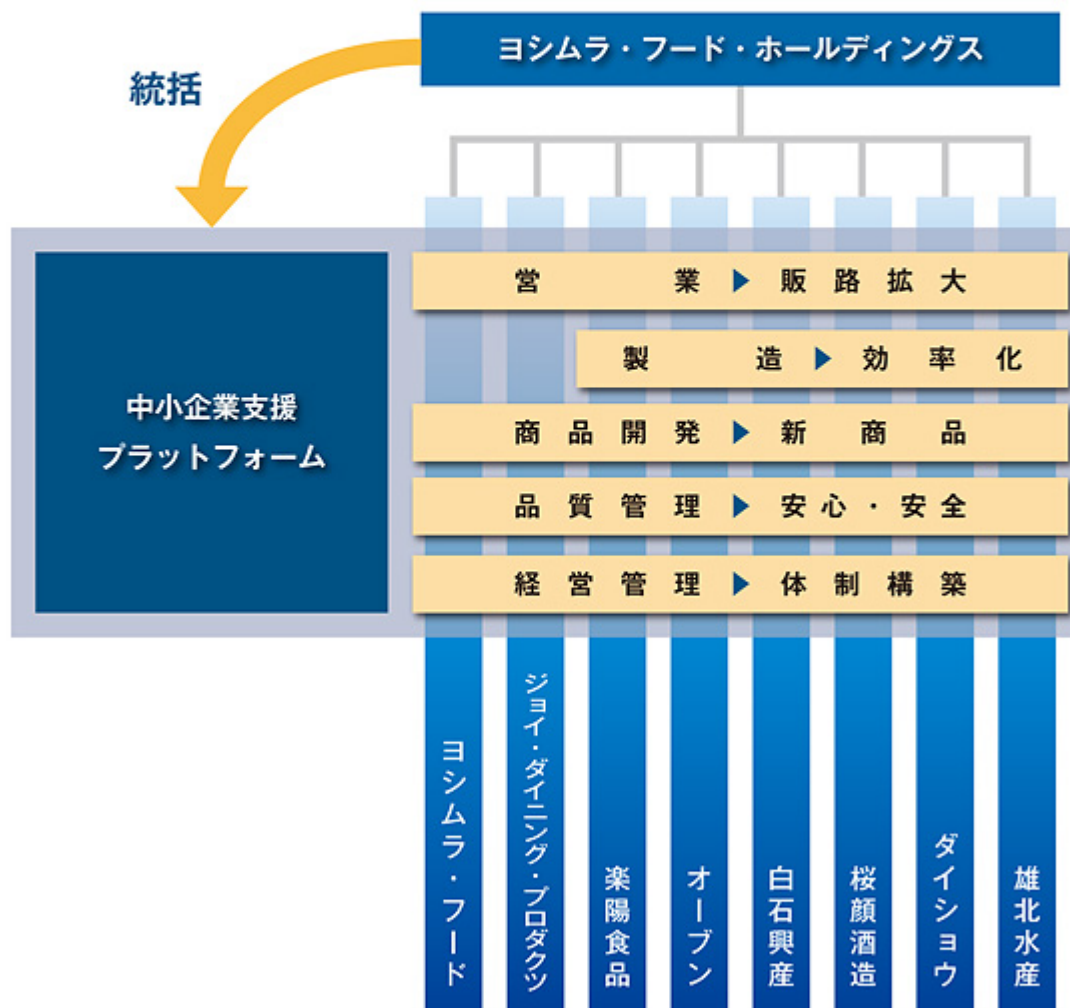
ヨシムラ・フード・ホールディングス

統括

中小企業支援
プラットフォーム

営業 ▶ 販路拡大
製造 ▶ 効率化
商品開発 ▶ 新商品
品質管理 ▶ 安心・安全
経営管理 ▶ 体制構築

ヨシムラ・フード
ジョイ・ダイニング・プロダクツ
楽陽食品
オーブン
白石興産
桜顔酒造
ダイショウ
雄北水産